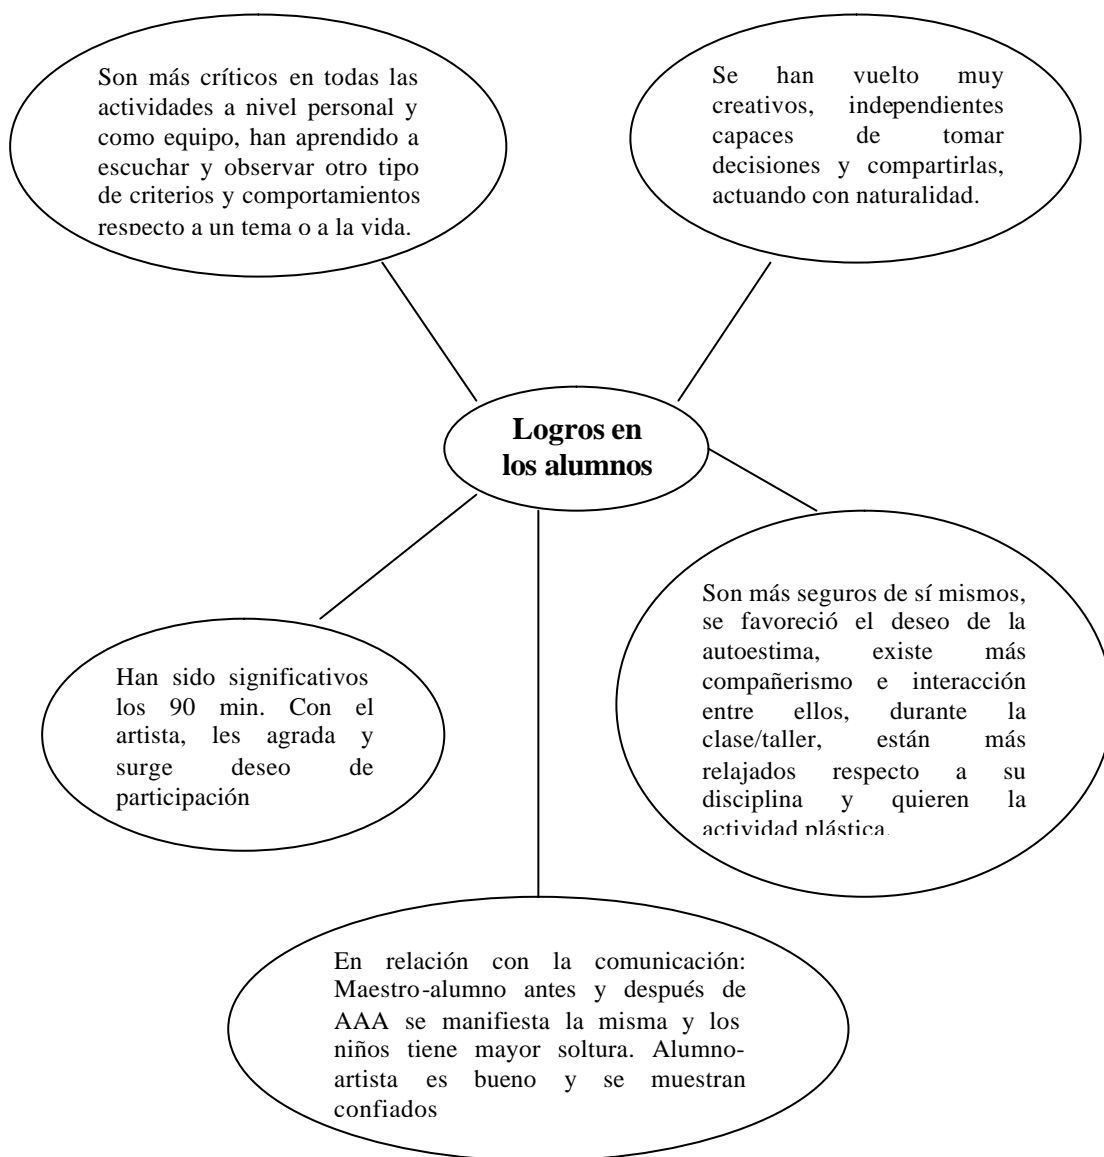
Son más críticos en todas las actividades a nivel personal y como equipo, han aprendido a escuchar y observar otro tipo de criterios y comportamientos respecto a un tema o a la vida.

Se han vuelto muy creativos, independientes capaces de tomar decisiones y compartirlas, actuando con naturalidad.

**Logros en los alumnos**

Han sido significativos los 90 min. Con el artista, les agrada y surge deseo de participación

Son más seguros de sí mismos, se favoreció el deseo de la autoestima, existe más compañerismo e interacción entre ellos, durante la clase/taller, están más relajados respecto a su disciplina y quieren la actividad plástica.

En relación con la comunicación: Maestro-alumno antes y después de AAA se manifiesta la misma y los niños tiene mayor soltura. Alumno-artista es bueno y se muestran confiados